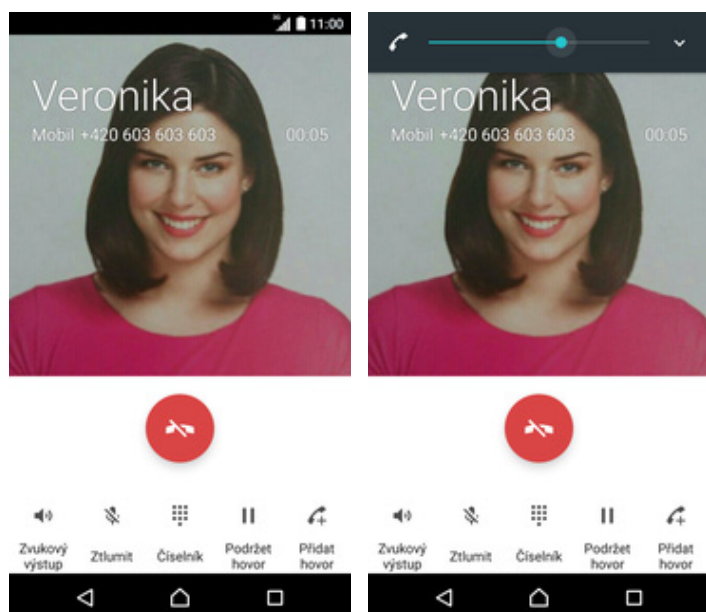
11:00

Veronika
Mobil +420 603 603 603 00:05

Zvukový výstup
Ztlumit
Číselník
Podržet hovor
Přidat hovor

Veronika
Mobil +420 603 603 603 00:05

Zvukový výstup
Ztlumit
Číselník
Podržet hovor
Přidat hovor